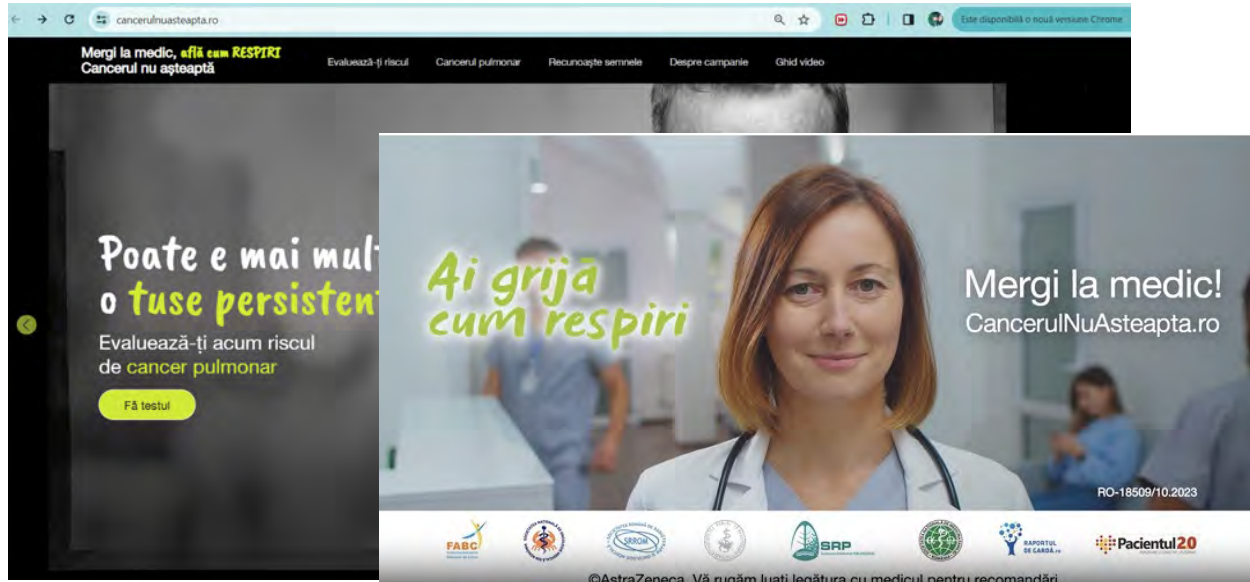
cancerulnuasteapta.ro

Este disponibilă o nouă versiune Chrome

Mergi la medic, află cum RESPIRI
Cancerul nu așteaptă

Evaluează-ți riscul
Cancerul pulmonar
Recunoaște semnele
Despre campanie
Ghid video

Poate e mai mult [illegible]
o tuse persistent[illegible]
Evaluează-ți acum riscul de cancer pulmonar

Fă testul

Ai grijă cum respiri

Mergi la medic!
CancerulNuAsteapta.ro

RO-18509/10.2023

FABC
SRROM
SRP
RAPORTUL DE GARDĂ.ro
Pacientul20

©AstraZeneca. Vă rugăm luați legătura cu medicul pentru recomandări.